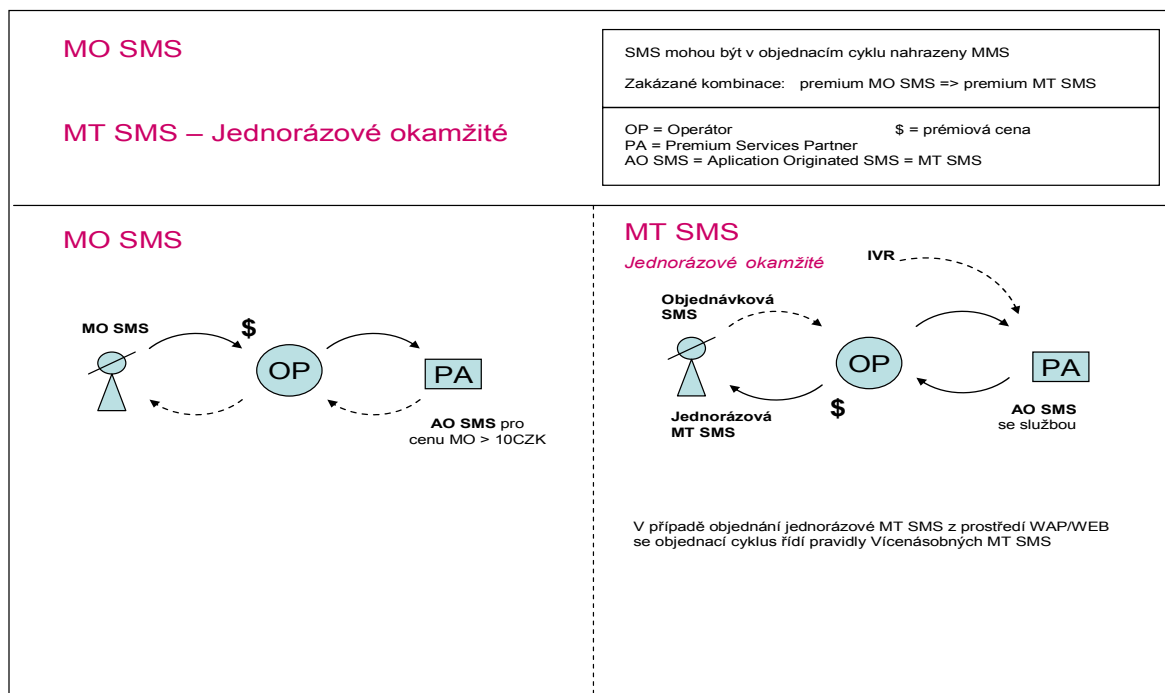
MO SMS

MT SMS – Jednorázové okamžité

SMS mohou být v objednacím cyklu nahrazeny MMS

Zakázané kombinace: premium MO SMS => premium MT SMS

OP = Operátor $ = prémiová cena
PA = Premium Services Partner
AO SMS = Aplication Originated SMS = MT SMS

MO SMS

MO SMS

$

OP

PA

AO SMS pro cenu MO > 10CZK

MT SMS

Jednorázové okamžité

IVR

Objednávková SMS

OP

PA

Jednorázová MT SMS

$

AO SMS se službou

V případě objednání jednorázové MT SMS z prostředí WAP/WEB se objednací cyklus řídí pravidly Vícenásobných MT SMS